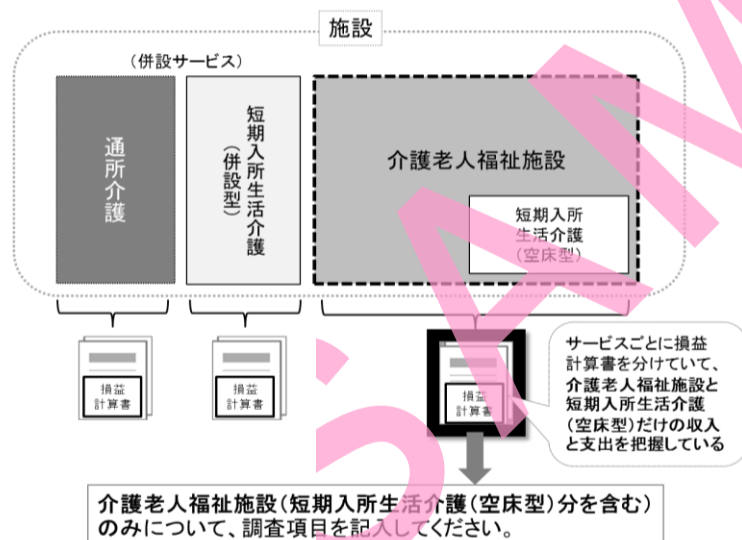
施設

（併設サービス）

通所介護

短期入所生活介護（併設型）

介護老人福祉施設

短期入所生活介護（空床型）

損益計算書

損益計算書

損益計算書

サービスごとに損益計算書を分けていて、介護老人福祉施設と短期入所生活介護（空床型）だけの収入と支出を把握している

介護老人福祉施設（短期入所生活介護（空床型）分を含む）のみについて、調査項目を記入してください。